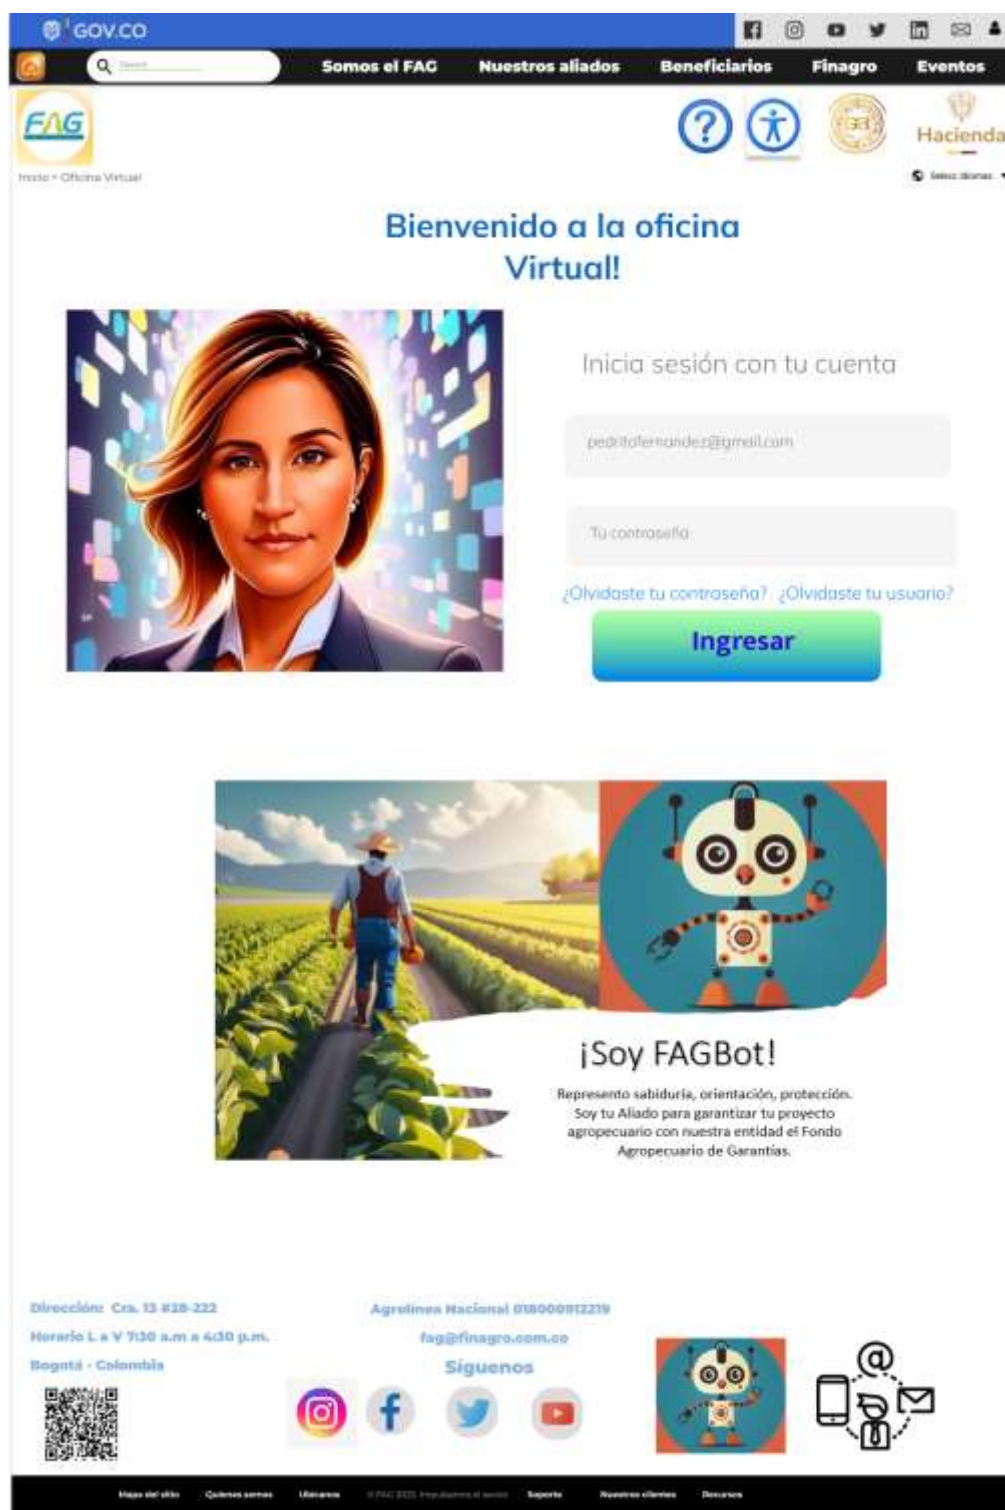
GOV.CO

Search

Somos el FAG Nuestros aliados Beneficiarios Finagro Eventos

FAG

Hacienda

Inicio • Oficina Virtual

Select Idioma

Bienvenido a la oficina Virtual!

Inicia sesión con tu cuenta

pedritofernandez@gmail.com

Tu contraseña

¿Olvidaste tu contraseña? ¿Olvidaste tu usuario?

Ingresar

¡Soy FAGBot!

Represento sabiduría, orientación, protección. Soy tu Aliado para garantizar tu proyecto agropecuario con nuestra entidad el Fondo Agropecuario de Garantías.

Dirección: Cra. 13 #28-222

Horario L a V 7:30 a.m a 4:30 p.m.

Bogotá - Colombia

Agrolinea Nacional 018000912219

fag@finagro.com.co

Siguenos

Mapa del sitio Quienes somos Ubicanos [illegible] Soporte Nuestros clientes Recursos